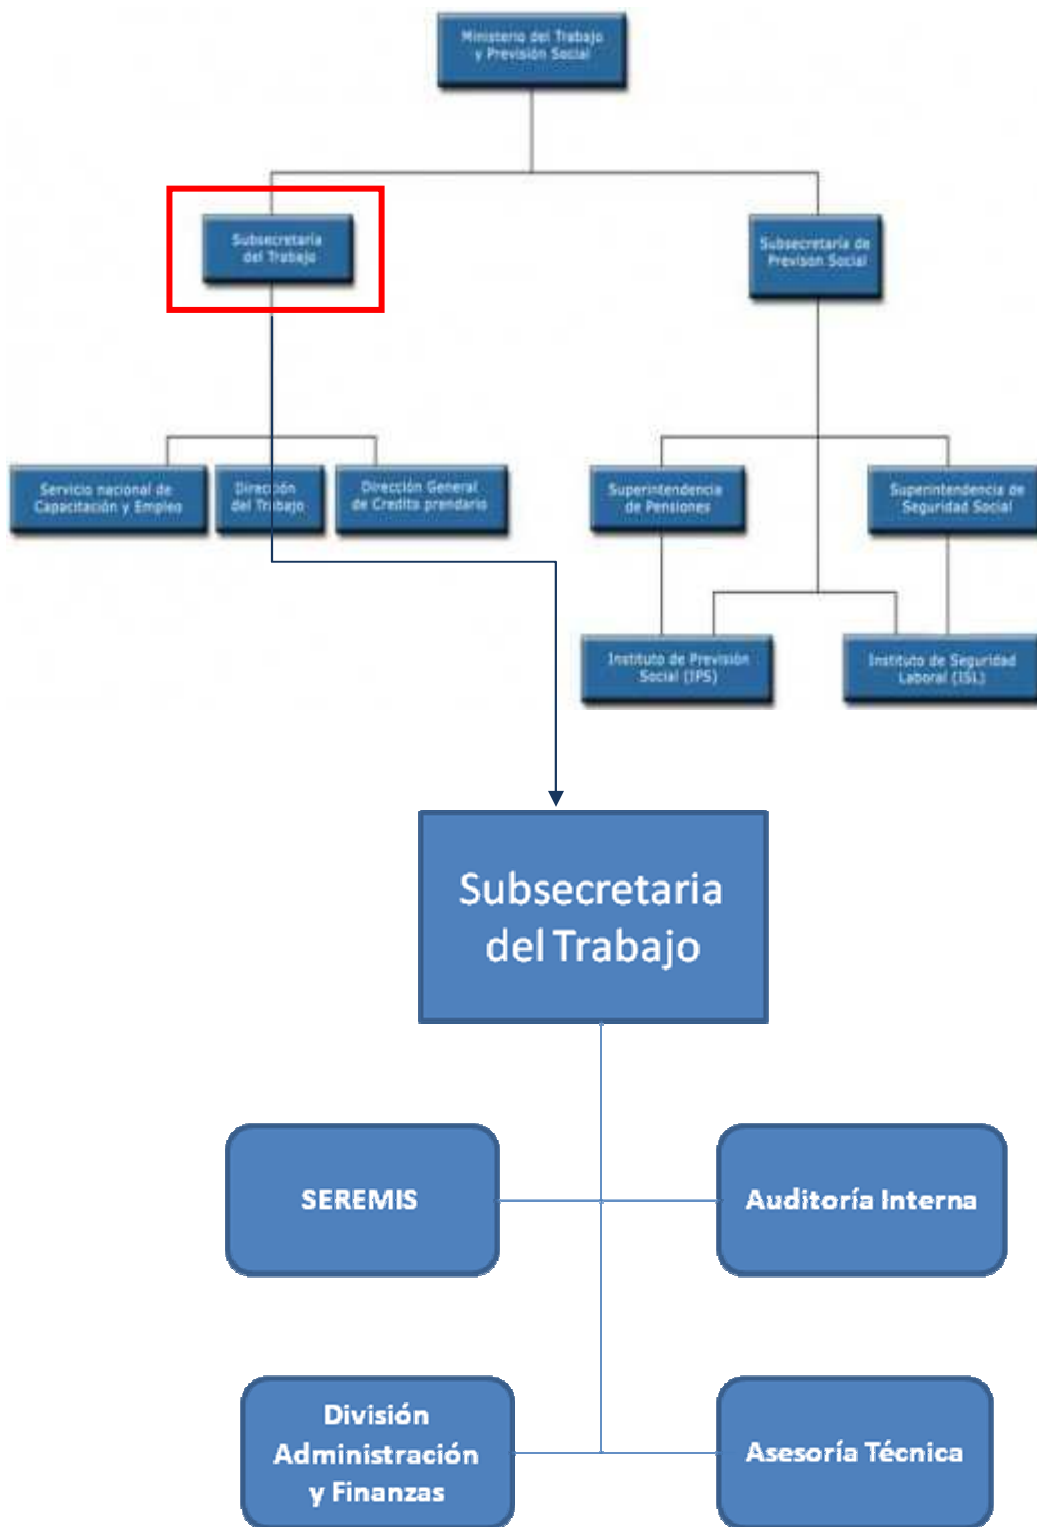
Ministerio del Trabajo y Previsión Social

Subsecretaria del Trabajo

Subsecretaria de Prevision Social

Servicio nacional de Capacitación y Empleo

Dirección del Trabajo

Dirección General de Credito prendario

Superintendencia de Pensiones

Superintendencia de Seguridad Social

Instituto de Previsión Social (IPS)

Instituto de Seguridad Laboral (ISL)

Subsecretaria del Trabajo

SEREMIS

Auditoría Interna

División Administración y Finanzas

Asesoría Técnica